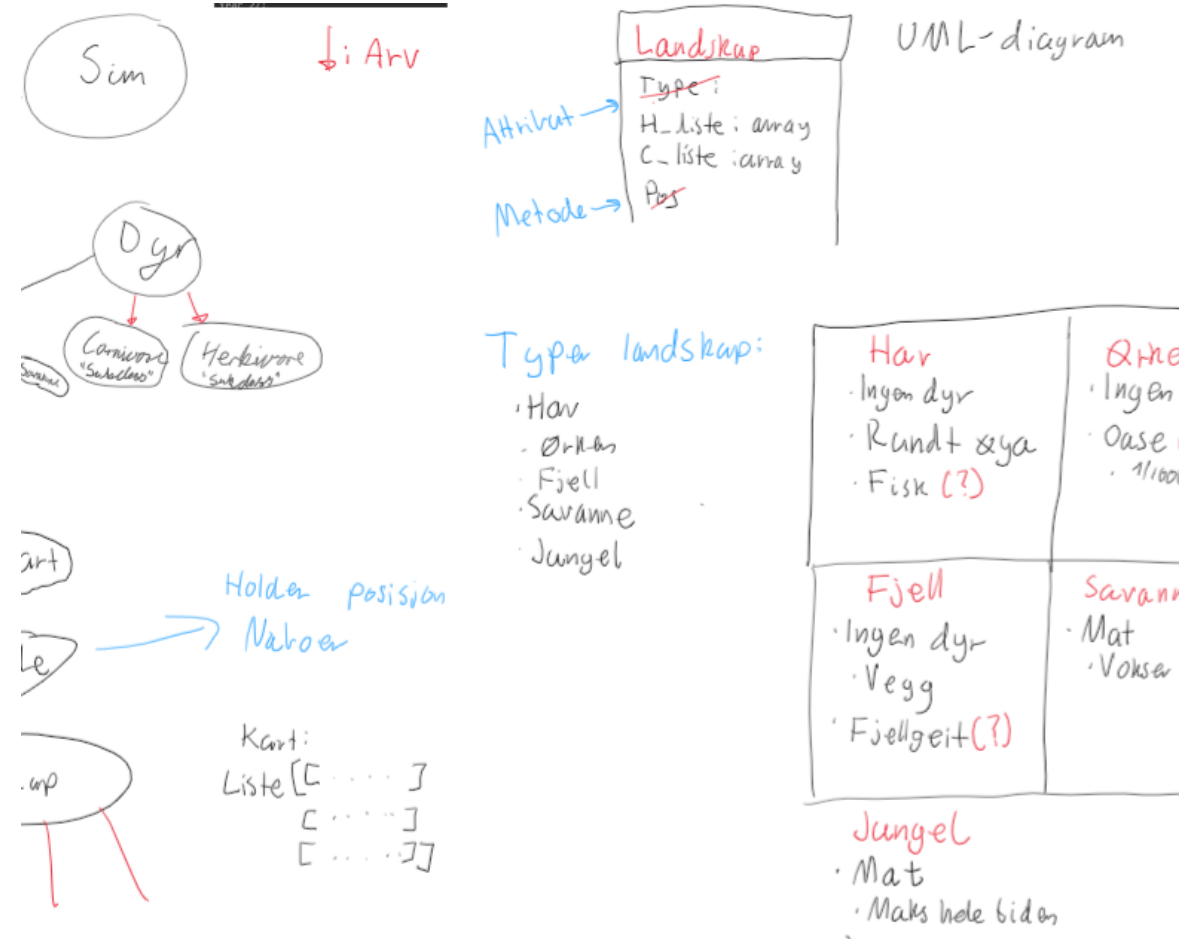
Sim

↓: Arv

Dyr

Carnivore "Subclass"

Herbivore "Subclass"

Savanne

Kart

Le

..mp

Holder posisjon
Naboer

Kart:
Liste [[ . . . . ]
[ . . . . ]
[ . . . . ]]

Landskap
Type:
H_liste: array
C_liste: array
Pos

Attributt
Metode

UML-diagram

Typer landskap:
· Hav
· Ørken
· Fjell
· Savanne
· Jungel

| Hav · Ingen dyr · Rundt øya · Fisk (?) | Ørke · Ingen · Oase · 1/100 |
|---|---|
| Fjell · Ingen dyr · Vegg · Fjellgeit (?) | Savann · Mat · Vokser |

Jungel
· Mat
· Maks hele tiden